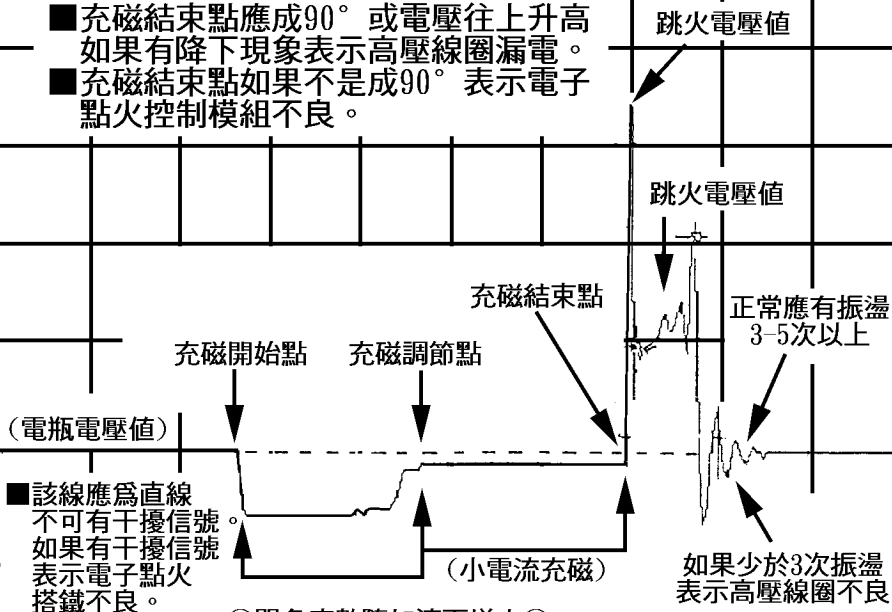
■充磁結束點應成90°或電壓往上升高如果有降下現象表示高壓線圈漏電。
■充磁結束點如果不是成90°表示電子點火控制模組不良。

跳火電壓值

跳火電壓值

充磁結束點

正常應有振盪3-5次以上

充磁開始點

充磁調節點

(電瓶電壓值)

■該線應爲直線不可有干擾信號。如果有干擾信號表示電子點火搭鐵不良。

(小電流充磁)

如果少於3次振盪表示高壓線圈不良

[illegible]